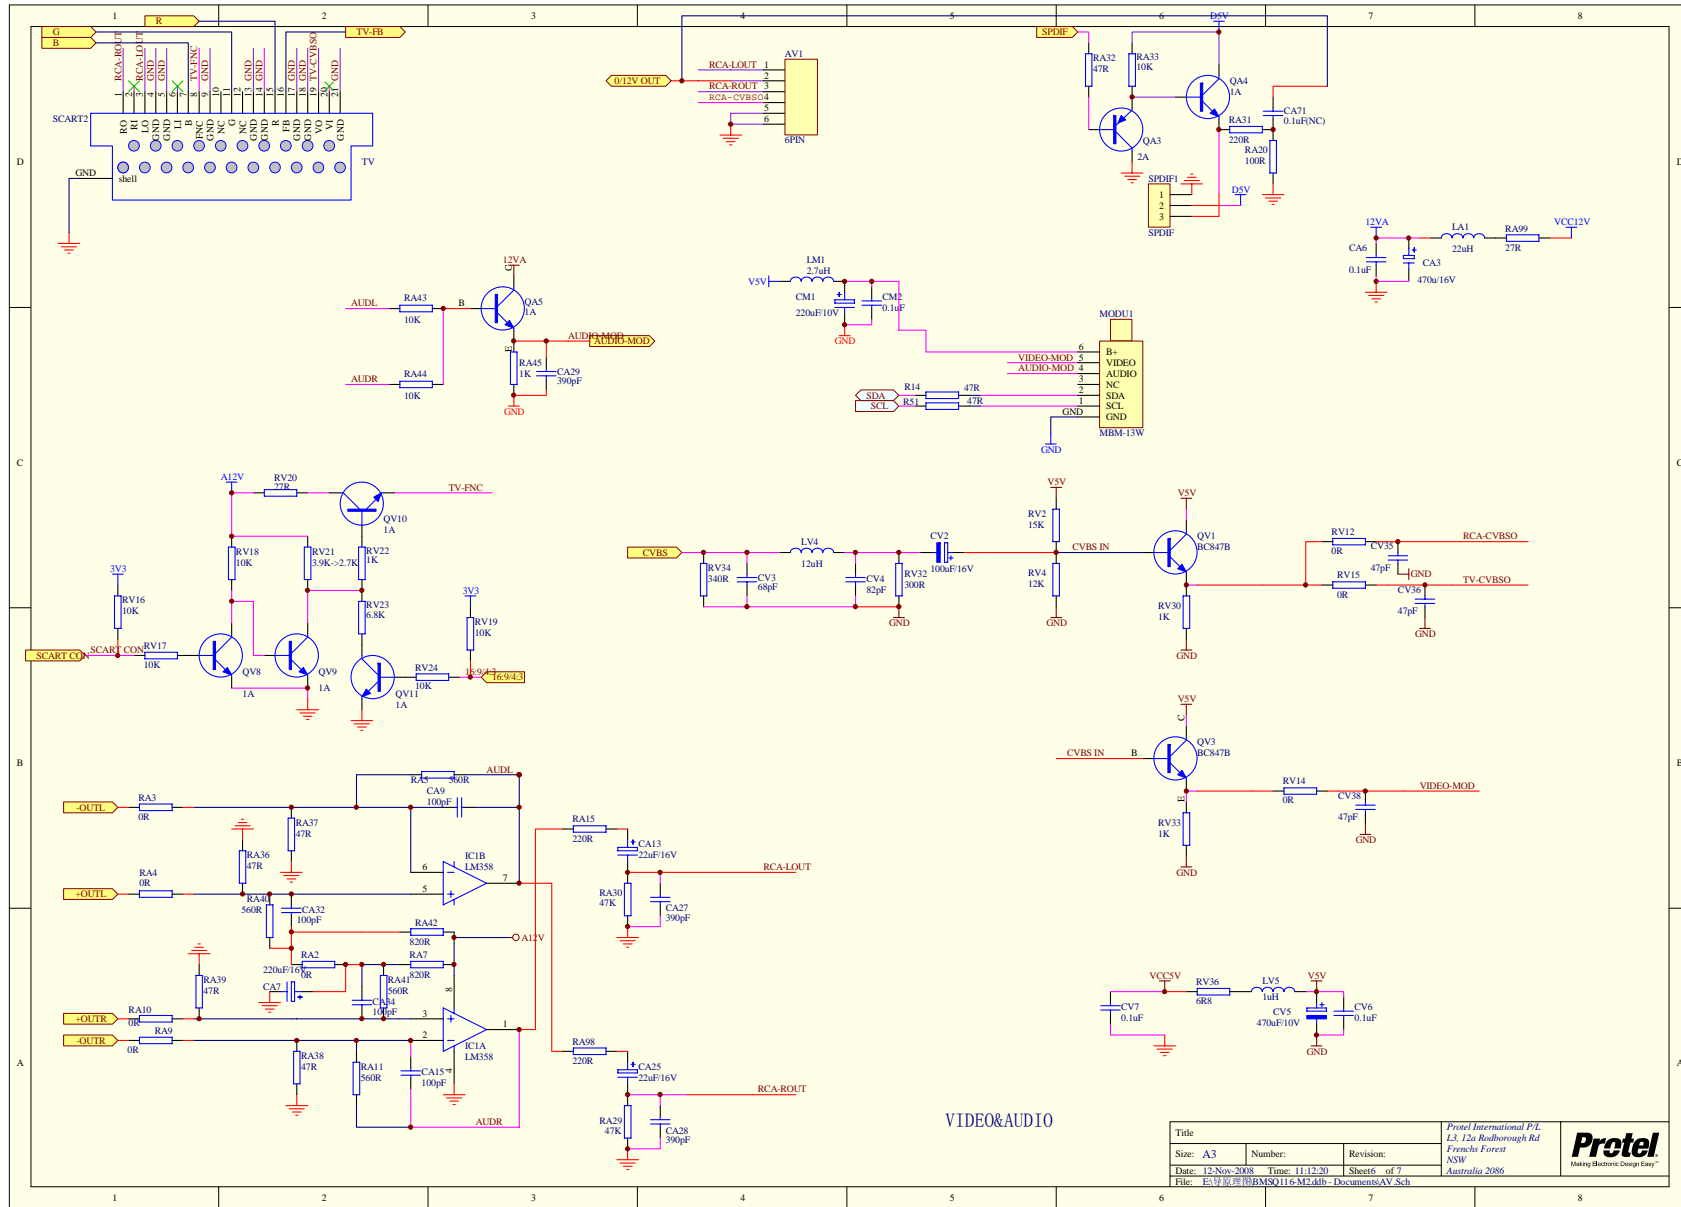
1 2 3 4 5 6 7 8

R
G
B
TV-FB

RCA-ROUT RCA-LOUT GND GND TV-FNC GND GND GND GND GND TV-CVBSO GND
1 2 3 4 5 6 7 8 9 10 11 12 13 14 15 16 17 18 19 20 21
SCART2
RO RI LO GND LI B FNC NC G NC GND GND R FB GND VO VI GND
GND
shell
TV

0/12V OUT
AV1
RCA-LOUT 1
2
RCA-ROUT 3
RCA-CVBSO 4
5
6
6PIN

SPDIF
D5V
RA32 47R
RA33 10K
QA4 1A
QA3 2A
RA31 220R
CA71 0.1uF(NC)
RA20 100R
SPDIF1
1 2 3
SPDIF
D5V

12VA
LA1 22uH
RA99 27R
VCC12V
CA6 0.1uF
CA3 470u/16V

12VA
AUDL
RA43 10K
B
QA5 1A
AUDIO-MOD
AUDIO-MOD
RA45 1K
CA29 390pF
AUDR
RA44 10K
GND

V5V
LM1 2.7uH
CM1 220uF/10V
CM2 0.1uF
GND
MODU1
6 B+
VIDEO-MOD 5 VIDEO
AUDIO-MOD 4 AUDIO
3 NC
SDA R14 47R 2 SDA
SCL R51 47R 1 SCL
GND GND
MBM-13W
GND

A12V
RV20 27R
TV-FNC
QV10 1A
RV18 10K
RV21 3.9K->2.7K
RV22 1K
3V3
RV16 10K
RV23 6.8K
3V3
RV19 10K
SCART CON
SCART CON
RV17 10K
QV8 1A
QV9 1A
RV24 10K
16:9/4:3
16:9/4:3
QV11 1A

V5V
V5V
CVBS
LV4 12uH
CV2 100uF/16V
RV2 15K
CVBS IN
QV1 BC847B
RV12 0R
CV35 47pF
GND
RCA-CVBSO
RV34 340R
CV3 68pF
CV4 82pF
RV32 300R
RV4 12K
RV15 0R
TV-CVBSO
CV36 47pF
GND
GND
GND
RV30 1K
GND

V5V
QV3 BC847B
CVBS IN
B
RV14 0R
VIDEO-MOD
CV38 47pF
GND
RV33 1K
GND

-OUTL
RA3 0R
RA5 560R
AUDL
CA9 100pF
RA37 47R
RA36 47R
IC1B LM358
6
5
7
RA15 220R
CA13 22uF/16V
RCA-LOUT
+OUTL
RA4 0R
RA40 560R
CA32 100pF
RA30 47K
CA27 390pF
RA42 820R
A12V
RA2 0R
RA7 820R
220uF/16V
CA7
RA41 560R
RA39 47R
CA34 100pF
8
+OUTR
RA10 0R
3
-OUTR
RA9 0R
2
IC1A LM358
1
4
RA98 220R
CA25 22uF/16V
RCA-ROUT
RA38 47R
RA11 560R
CA15 100pF
AUDR
RA29 47K
CA28 390pF

VCC5V
RV36 6R8
LV5 1uH
V5V
CV7 0.1uF
CV5 470uF/10V
CV6 0.1uF
GND

VIDEO&AUDIO

Title
Size: A3
Number:
Revision:
Date: 12-Nov-2008
Time: 11:12:20
Sheet6 of 7
File: E:\导原理图\BMSQ116-M2.ddb - Documents\AV.Sch
Protel International P/L
L3, 12a Rodborough Rd
Frenchs Forest
NSW
Australia 2086
Protel
Making Electronic Design Easy

D C B A